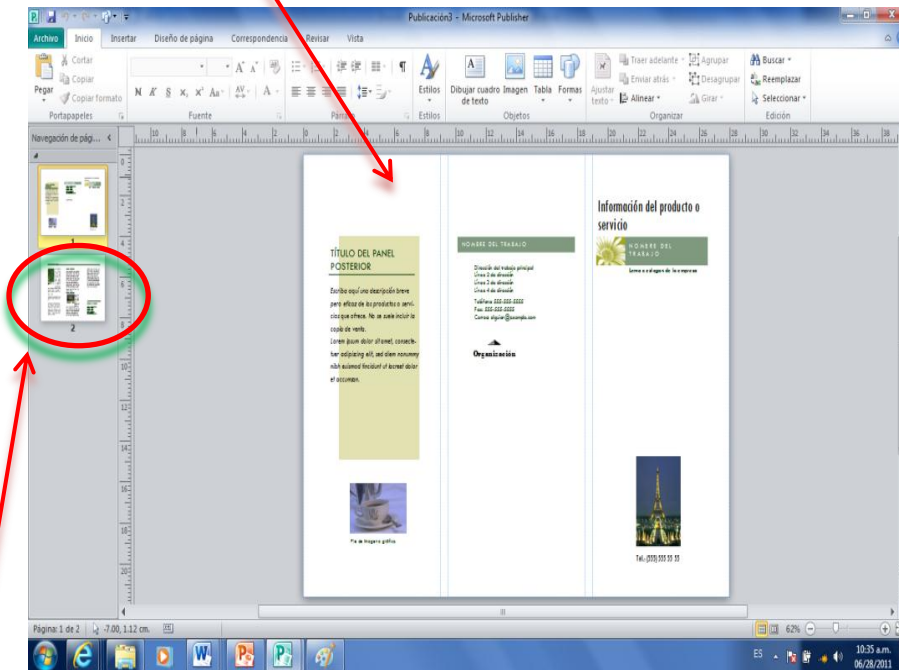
Publicación3 - Microsoft Publisher

Archivo Inicio Insertar Diseño de página Correspondencia Revisar Vista

Cortar
Copiar
Pegar
Copiar formato
Portapapeles
Fuente
Párrafo
Estilos
Estilos
Dibujar cuadro de texto
Imagen
Tabla
Formas
Objetos
Ajustar texto
Traer adelante
Enviar atrás
Alinear
Agrupar
Desagrupar
Girar
Organizar
Buscar
Reemplazar
Seleccionar
Edición

Navegación de pági...

1
2

TÍTULO DEL PANEL POSTERIOR

Escriba aquí una descripción breve pero eficaz de los productos o servicios que ofrece. No se suele incluir la copia de venta.

Lorem ipsum dolor sit amet, consectetuer adipiscing elit, sed diam nonummy nibh euismod tincidunt ut laoreet dolor et accumsan.

Pie de imagen o gráfico

NOMBRE DEL TRABAJO

Dirección del trabajo principal
Línea 2 de dirección
Línea 3 de dirección
Línea 4 de dirección
Teléfono: 555-555-5555
Fax: 555-555-5555
Correo: alguien@example.com

Organización

Información del producto o servicio

NOMBRE DEL TRABAJO

Lema o eslogan de la empresa

Tel.: (333) 333 33 33

Página: 1 de 2 -7,00, 1,12 cm.

62%

ES 10:35 a.m. 06/28/2011